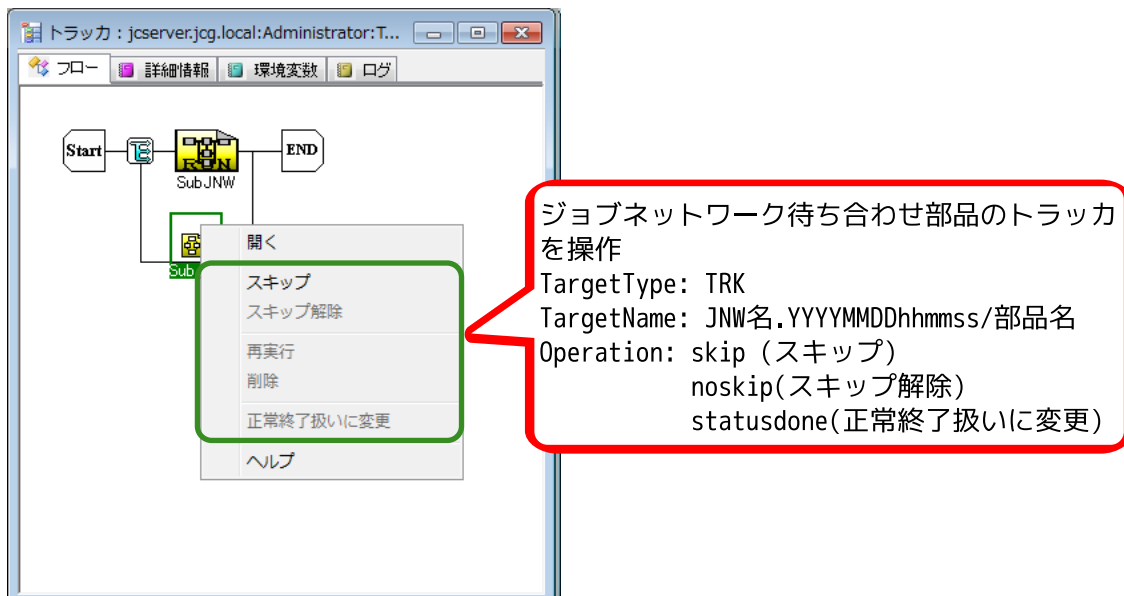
トラッカ：jcserver.jcg.local:Administrator:T...

フロー　詳細情報　環境変数　ログ

Start

RUN

Sub JNW

END

Sub

開く
スキップ
スキップ解除
再実行
削除
正常終了扱いに変更
ヘルプ

ジョブネットワーク待ち合わせ部品のトラッカを操作
TargetType: TRK
TargetName: JNW名.YYYYMMDDhhmmss/部品名
Operation: skip (スキップ)
noskip(スキップ解除)
statusdone(正常終了扱いに変更)